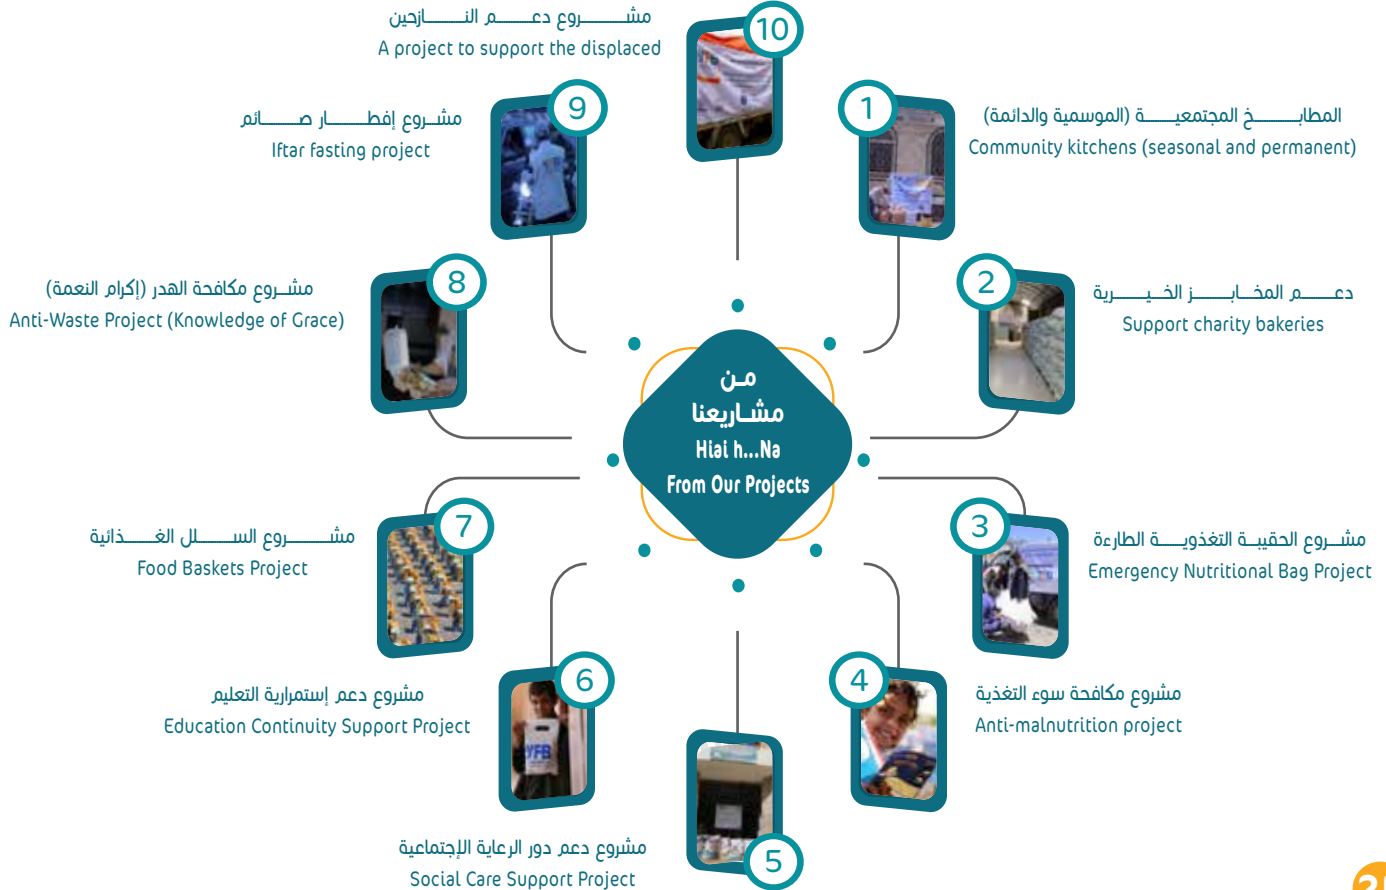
10
مشـــــروع دعـــــم النـــــازحين
A project to support the displaced

9
مشـروع إفطـــــار صـــــائم
Iftar fasting project

1
المطابـــــخ المجتمعيـــــة (الموسمية والدائمة)
Community kitchens (seasonal and permanent)

2
دعـــــم المخـــابـــــز الخـيـــــرية
Support charity bakeries

8
مشـروع مكافحة الهدر (إكرام النعمة)
Anti-Waste Project (Knowledge of Grace)

مـن
مشـاريعنا
Hiai h...Na
From Our Projects

7
مشـــــروع السـلـــــل الغـــذائية
Food Baskets Project

3
مشـروع الحقيبـــة التغذويـــة الطارئة
Emergency Nutritional Bag Project

6
مشروع دعم إستمرارية التعليم
Education Continuity Support Project

4
مشروع مكافحة سوء التغذية
Anti-malnutrition project

5
مشروع دعم دور الرعاية الإجتماعية
Social Care Support Project

YFB